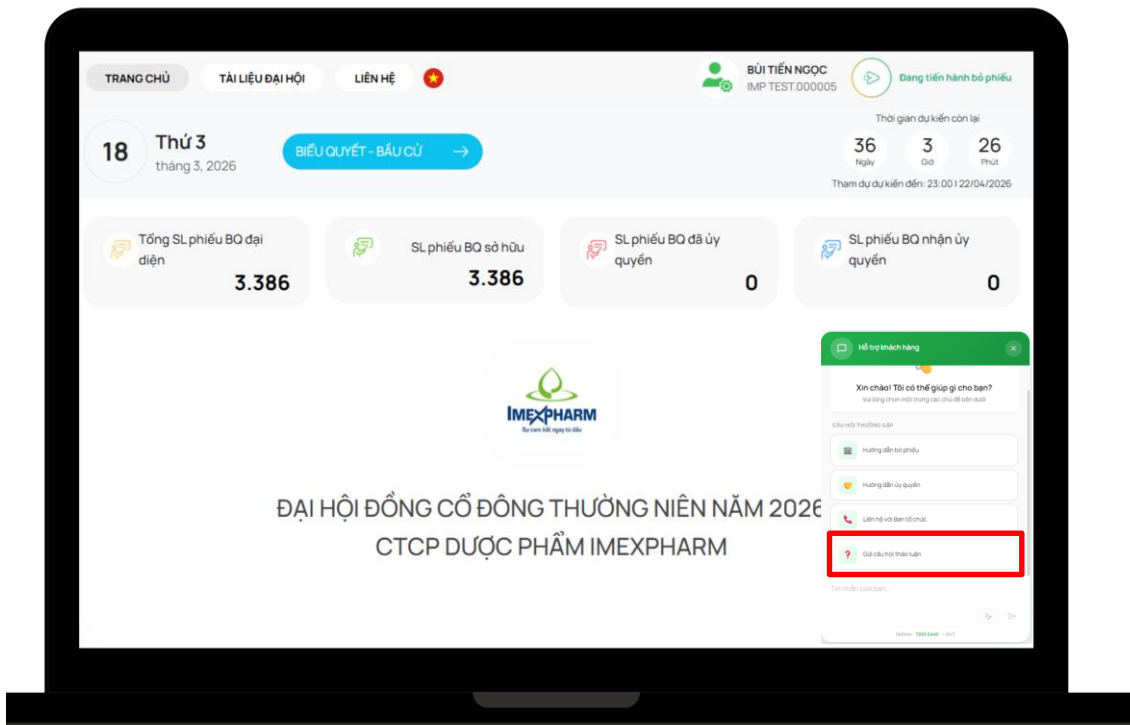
TRANG CHỦ
TÀI LIỆU ĐẠI HỘI
LIÊN HỆ

BÙI TIẾN NGỌC
IMP TEST.000005

Đang tiến hành bỏ phiếu

18
Thứ 3
tháng 3, 2026

BIỂU QUYẾT - BẦU CỬ →

Thời gian dự kiến còn lại
36 Ngày
3 Giờ
26 Phút
Tham dự dự kiến đến: 23:00 | 22/04/2026

Tổng SL phiếu BQ đại diện
3.386

SL phiếu BQ sở hữu
3.386

SL phiếu BQ đã ủy quyền
0

SL phiếu BQ nhận ủy quyền
0

IMEXPHARM
Sự cam kết ngay từ đầu

ĐẠI HỘI ĐỒNG CỔ ĐÔNG THƯỜNG NIÊN NĂM 2026
CTCP DƯỢC PHẨM IMEXPHARM

Hỗ trợ khách hàng
Xin chào! Tôi có thể giúp gì cho bạn?
Vui lòng chọn một trong các chủ đề bên dưới
CÂU HỎI THƯỜNG GẶP
Hướng dẫn bỏ phiếu
Hướng dẫn ủy quyền
Liên hệ với Ban tổ chức
Gửi câu hỏi thảo luận
Tin nhắn của bạn...
Hotline: 1800 6444 - 24/7